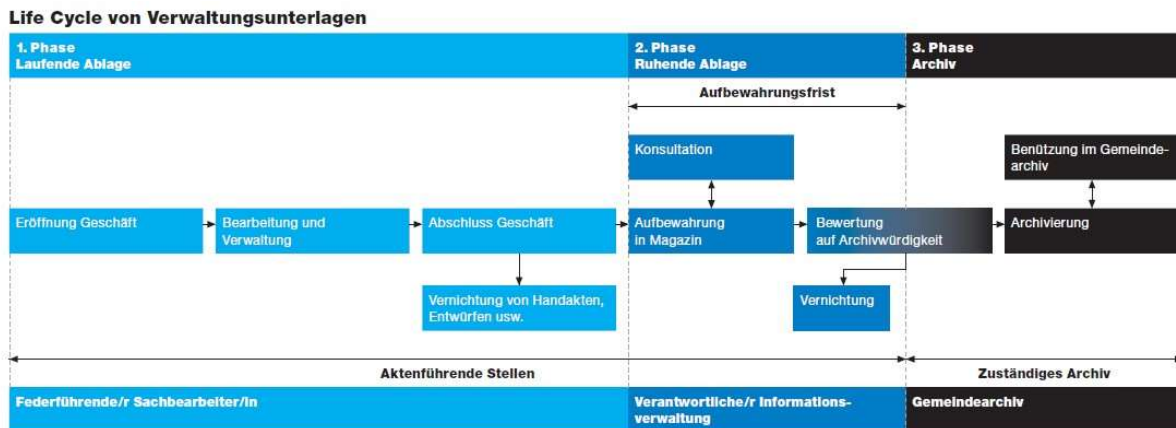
Life Cycle von Verwaltungsunterlagen

1. Phase
Laufende Ablage

2. Phase
Ruhende Ablage

3. Phase
Archiv

Aufbewahrungsfrist

Konsultation

Benützung im Gemeindearchiv

Eröffnung Geschäft

Bearbeitung und Verwaltung

Abschluss Geschäft

Aufbewahrung in Magazin

Bewertung auf Archivwürdigkeit

Archivierung

Vernichtung von Handakten, Entwürfen usw.

Vernichtung

Aktenführende Stellen

Zuständiges Archiv

Federführende/r Sachbearbeiter/in

Verantwortliche/r Informationsverwaltung

Gemeindearchiv